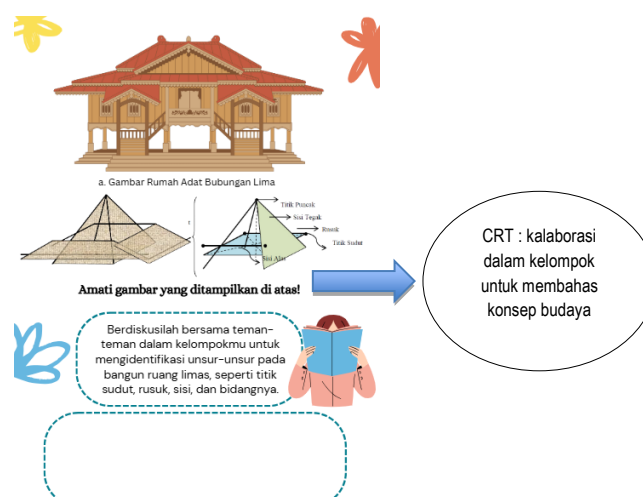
a. Gambar Rumah Adat Bubungan Lima

Titik Puncak
Sisi Tegak
Rusuk
Titik Sudut
Sisi Alas

Amati gambar yang ditampilkan di atas!

Berdiskusilah bersama teman-teman dalam kelompokmu untuk mengidentifikasi unsur-unsur pada bangun ruang limas, seperti titik sudut, rusuk, sisi, dan bidangnya.

CRT : kalaborasi dalam kelompok untuk membahas konsep budaya